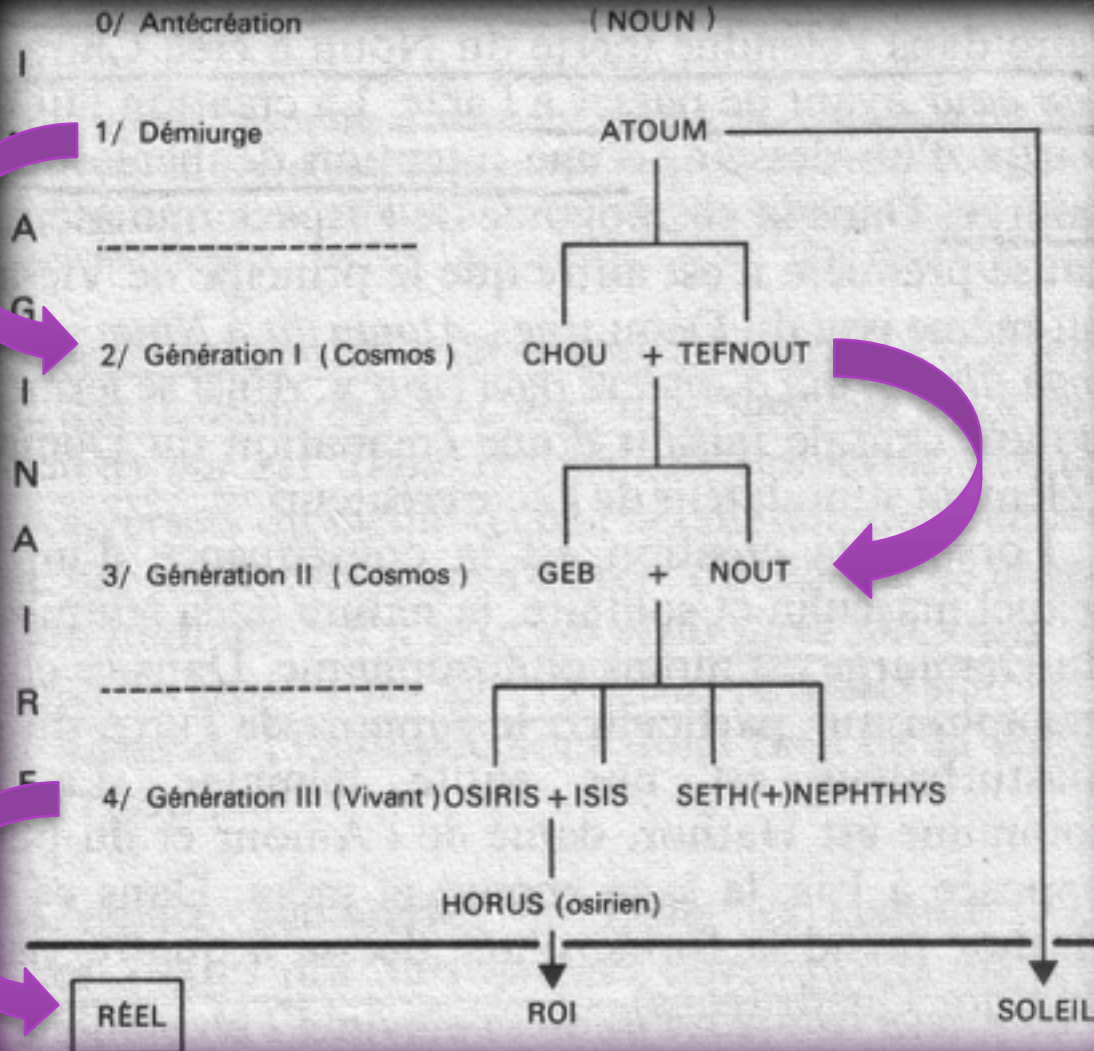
0/ Antécréation (NOUN)

I

1/ Démiurge ATOUM

A

G

2/ Génération I (Cosmos) CHOU + TEFNOUT

I

N

A

3/ Génération II (Cosmos) GEB + NOUT

I

R

E

4/ Génération III (Vivant) OSIRIS + ISIS SETH(+)NEPHTHYS

HORUS (osirien)

RÉEL

ROI

SOLEIL